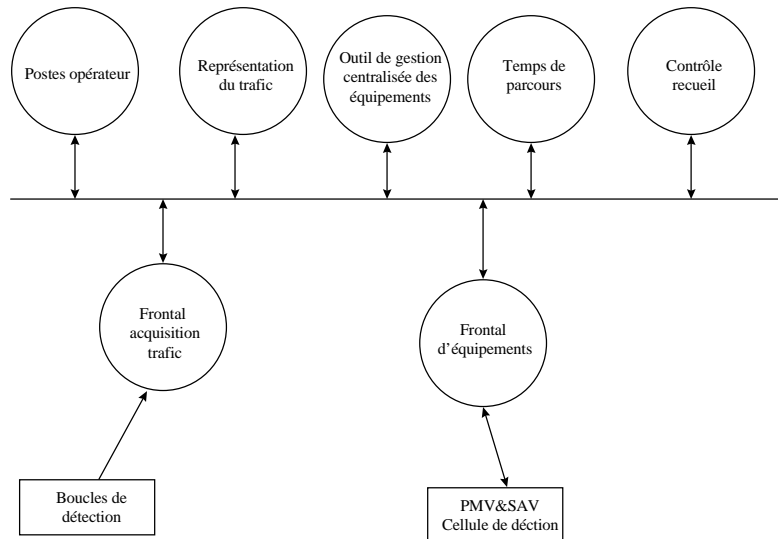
Postes opérateur

Représentation du trafic

Outil de gestion centralisée des équipements

Temps de parcours

Contrôle recueil

Frontal acquisition trafic

Frontal d'équipements

Boucles de détection

PMV&SAV
Cellule de déction